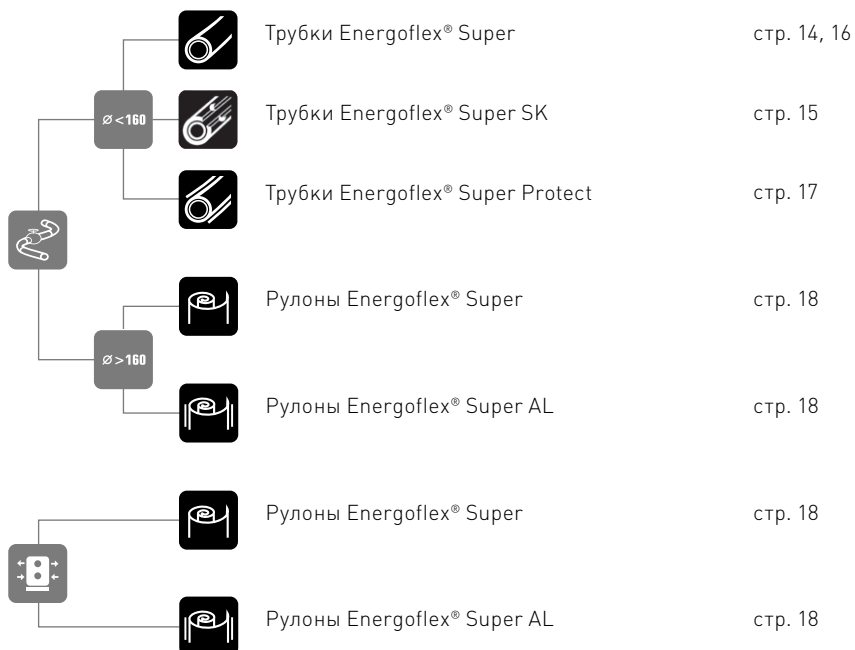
Трубки Energoflex® Super стр. 14, 16

⌀ < 160

Трубки Energoflex® Super SK стр. 15

Трубки Energoflex® Super Protect стр. 17

Рулоны Energoflex® Super стр. 18

⌀ > 160

Рулоны Energoflex® Super AL стр. 18

Рулоны Energoflex® Super стр. 18

Рулоны Energoflex® Super AL стр. 18